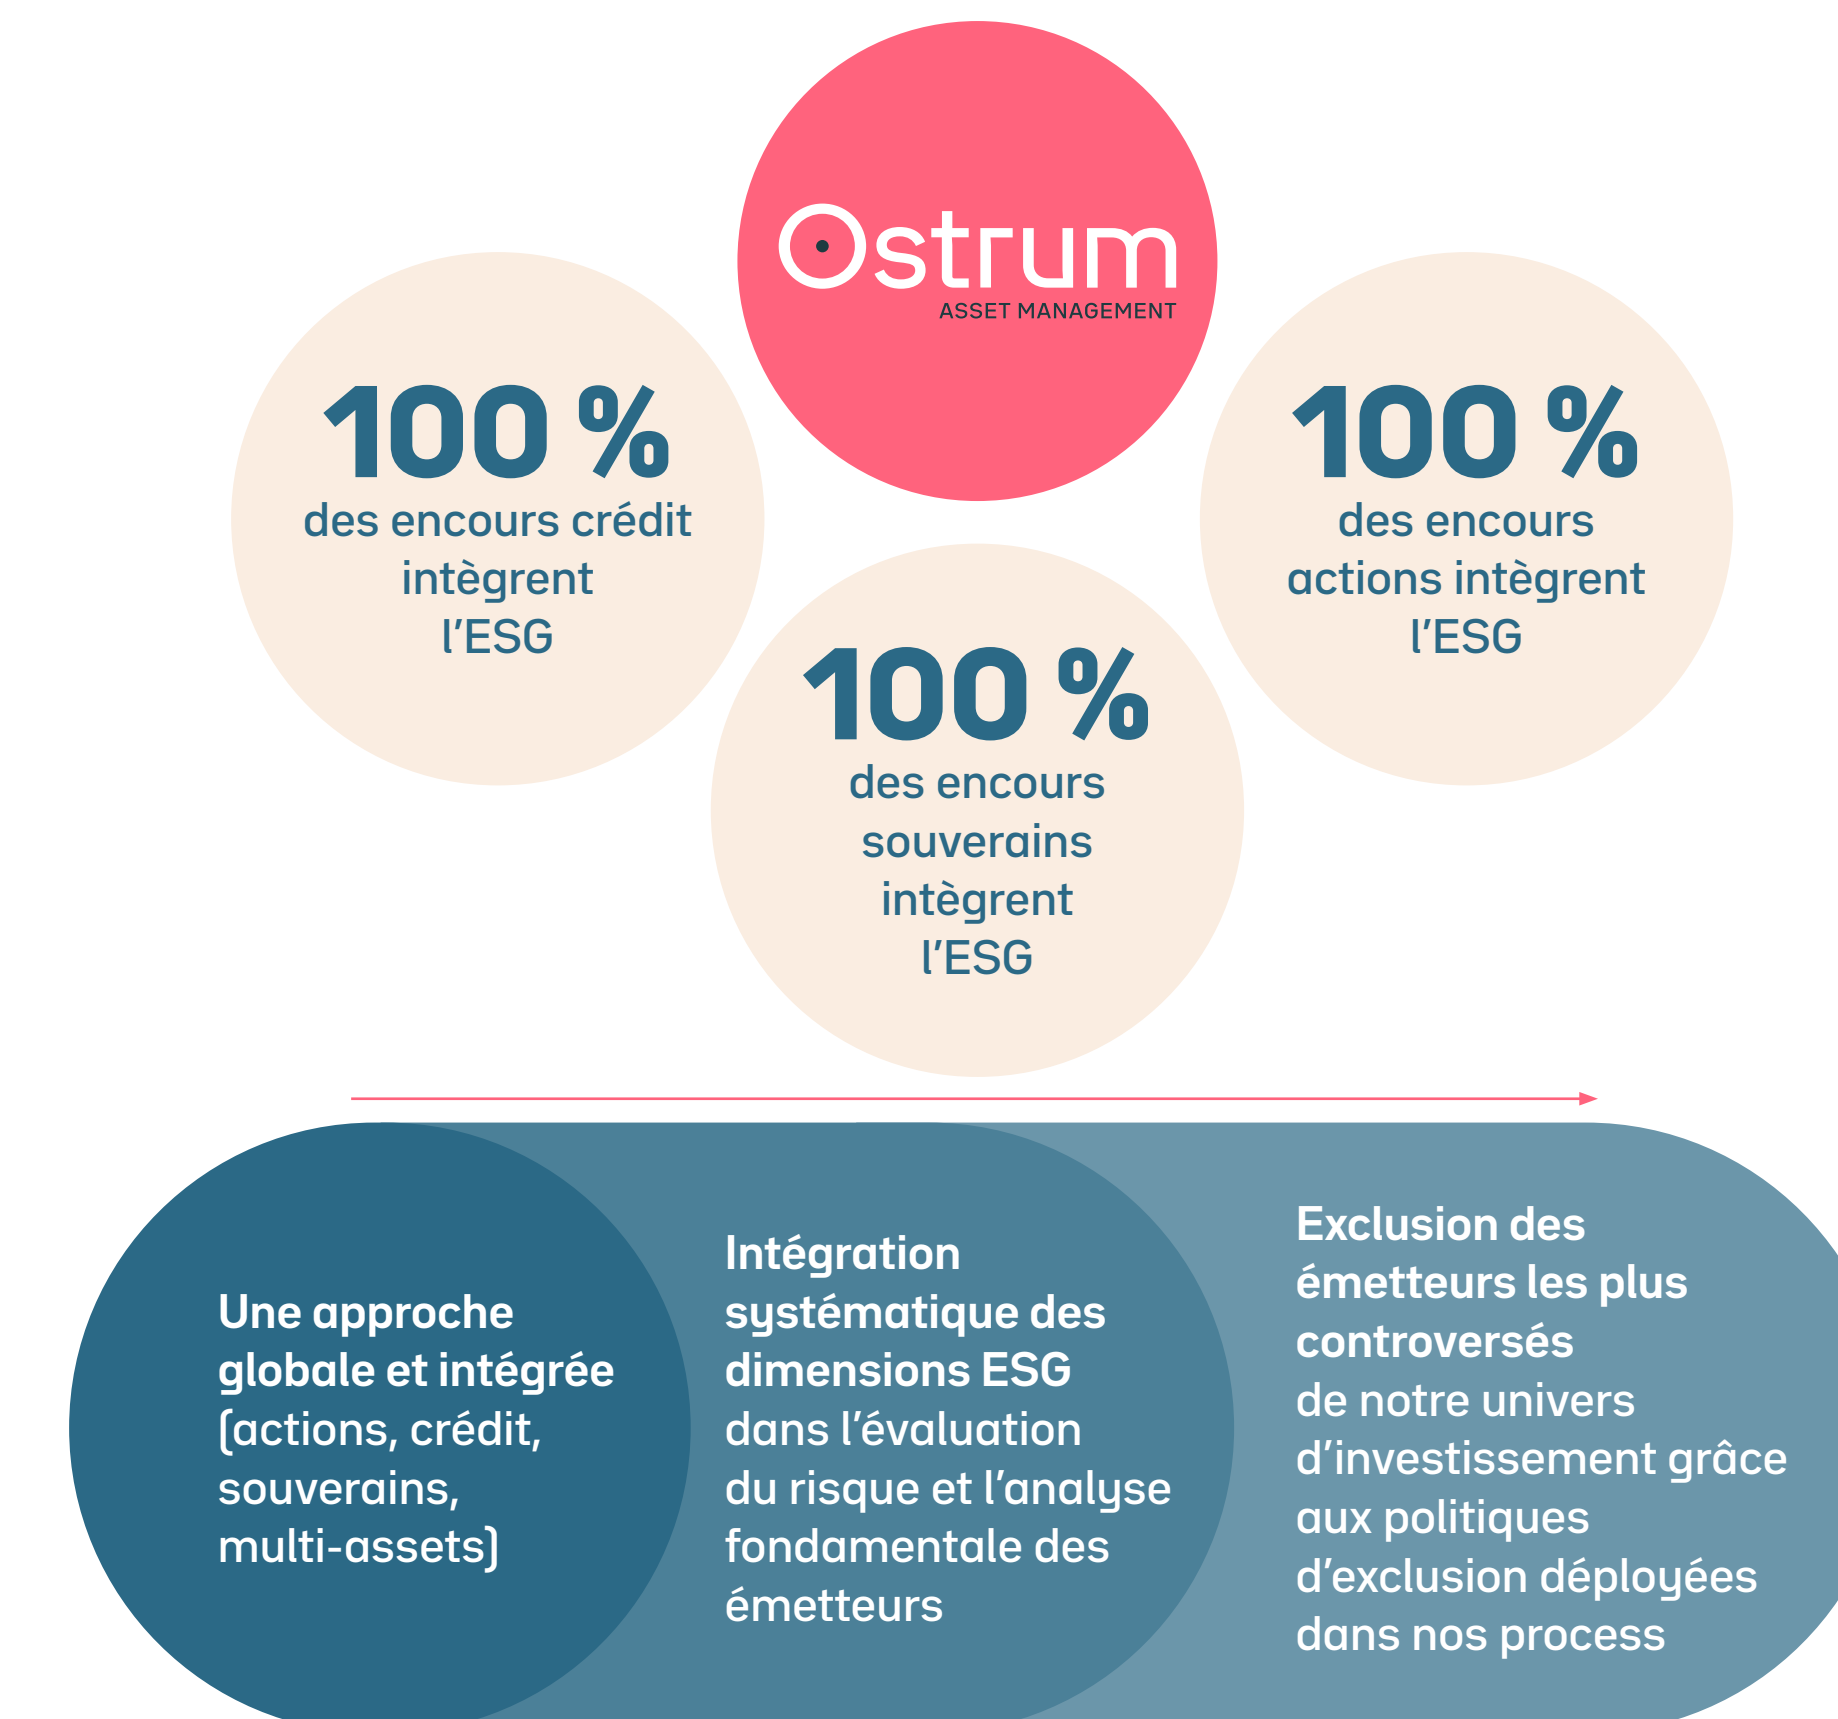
Ostrum
ASSET MANAGEMENT

100 %
des encours crédit intègrent l'ESG

100 %
des encours actions intègrent l'ESG

100 %
des encours souverains intègrent l'ESG

Une approche globale et intégrée (actions, crédit, souverains, multi-assets)

Intégration systématique des dimensions ESG dans l'évaluation du risque et l'analyse fondamentale des émetteurs

Exclusion des émetteurs les plus controversés de notre univers d'investissement grâce aux politiques d'exclusion déployées dans nos process